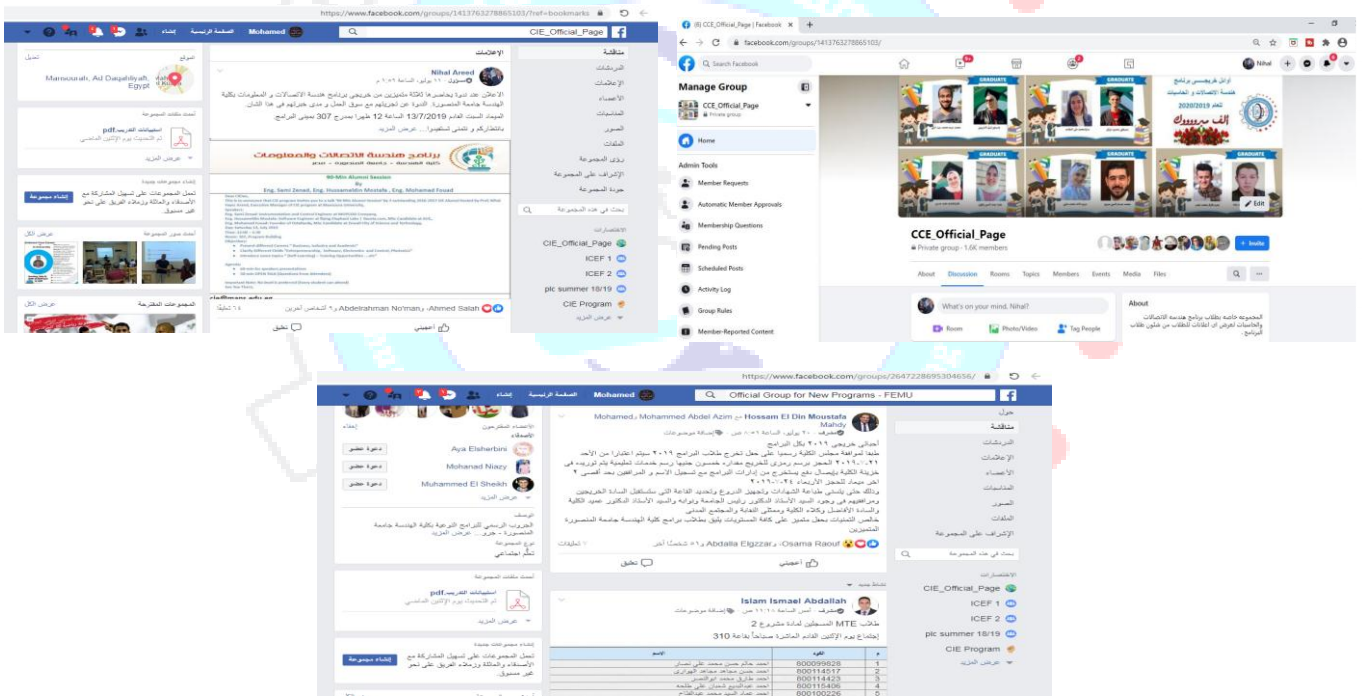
https://www.facebook.com/groups/1413763278865103/?ref=bookmarks

Mohamed الصفحة الرئيسية إنشاء

CIE_Official_Page

مناقشة
الدردشات
الإعلانات
الأعضاء
المناسبات
الصور
الملفات
رؤى المجموعة
الإشراف على المجموعة
جودة المجموعة

بحث في هذه المجموعة

الاختصارات
CIE_Official_Page
ICEF 1
ICEF 2
plc summer 18/19
CIE Program
عرض المزيد

الإعلانات

Nihal Areed

الاعلان عن ندوة يحاضرها ثلاثة متميزين من خريجي برنامج هندسة الاتصالات و المعلومات بكلية الهندسة جامعة المنصورة. الندوة عن تجربتهم مع سوق العمل و مدى خبراتهم في هذا الشأن. الميعاد السبت القادم 13/7/2019 الساعة 12 ظهرا بمدرج 307 نتمنى البرامج بالمشاركة و نتمنى لمشاركتكم... عرض المزيد

برنامج هندسة الاتصالات والمعلومات

90-Min Alumni Session
By
Eng. Sami Zened, Eng. Hussameldin Mostafa , Eng. Mohamed Fouad

Ahmed Salah و Abdelrahman No'man و ٩ أشخاص آخرين
أعجبني تعليق

الموقع
Mansourah, Ad Daqahliyah, Egypt
تعديل

أحدث ملفات المجموعة
استبيانات التدريب.pdf
عرض المزيد

إنشاء مجموعة

CCE_Official_Page | Facebook
facebook.com/groups/1413763278865103/

Search Facebook
Manage Group
CCE_Official_Page
Private group
Home
Admin Tools
Member Requests
Automatic Member Approvals
Membership Questions
Pending Posts
Scheduled Posts
Activity Log
Group Rules
Member-Reported Content

GRADUATE
اوائل خريجي برنامج هندسة الاتصالات و الحاسبات لعام 2020/2019
الف مبروك
Edit

CCE_Official_Page
Private group · 1.6K members
+ Invite
About Discussion Rooms Topics Members Events Media Files
What's on your mind, Nihal?
Room Photo/Video Tag People
About
المجموعة خاصة بطلاب برنامج هندسة الاتصالات والحاسبات لعرض ال اعلانات للطلاب من قبلهن طلاب البرنامج

https://www.facebook.com/groups/2647228695304656/

Official Group for New Programs - FEMU

حول
مناقشة
الدردشات
الإعلانات
الأعضاء
المناسبات
الصور
الملفات
الإشراف على المجموعة

بحث في هذه المجموعة

الاختصارات
CIE_Official_Page
ICEF 1
ICEF 2
plc summer 18/19
CIE Program
عرض المزيد

Hossam El Din Moustafa مع Mohammed Abdel Azim و Mohamed Mahdy
مشرف

أحبائي خريجي ٢٠١٩ بكل البرامج
Osama Raouf و Abdalla Elgzzar و ٥١ شخصًا آخر
أعجبني تعليق

Islam Ismael Abdallah
مشرف
طلاب MTE المسجلين لمادة مشروع 2
إجتماع يوم الإثنين القادم الساعة ٩ صباحاً بقاعة 310

| | الكود | الاسم |
|---|---|---|
| 1 | 800099628 | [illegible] |
| 2 | 800114517 | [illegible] |
| 3 | 800114423 | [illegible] |
| 4 | 800115406 | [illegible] |
| 5 | 800100226 | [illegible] |

Aya Elsharbini
Mohanad Niazy
Muhammed El Sheikh
دعوة عضو
عرض المزيد

الجروب الرسمي للبرامج النوعية بكلية الهندسة جامعة المنصورة
تعلّم اجتماعي

أحدث ملفات المجموعة
استبيانات التدريب.pdf
عرض المزيد

إنشاء مجموعة